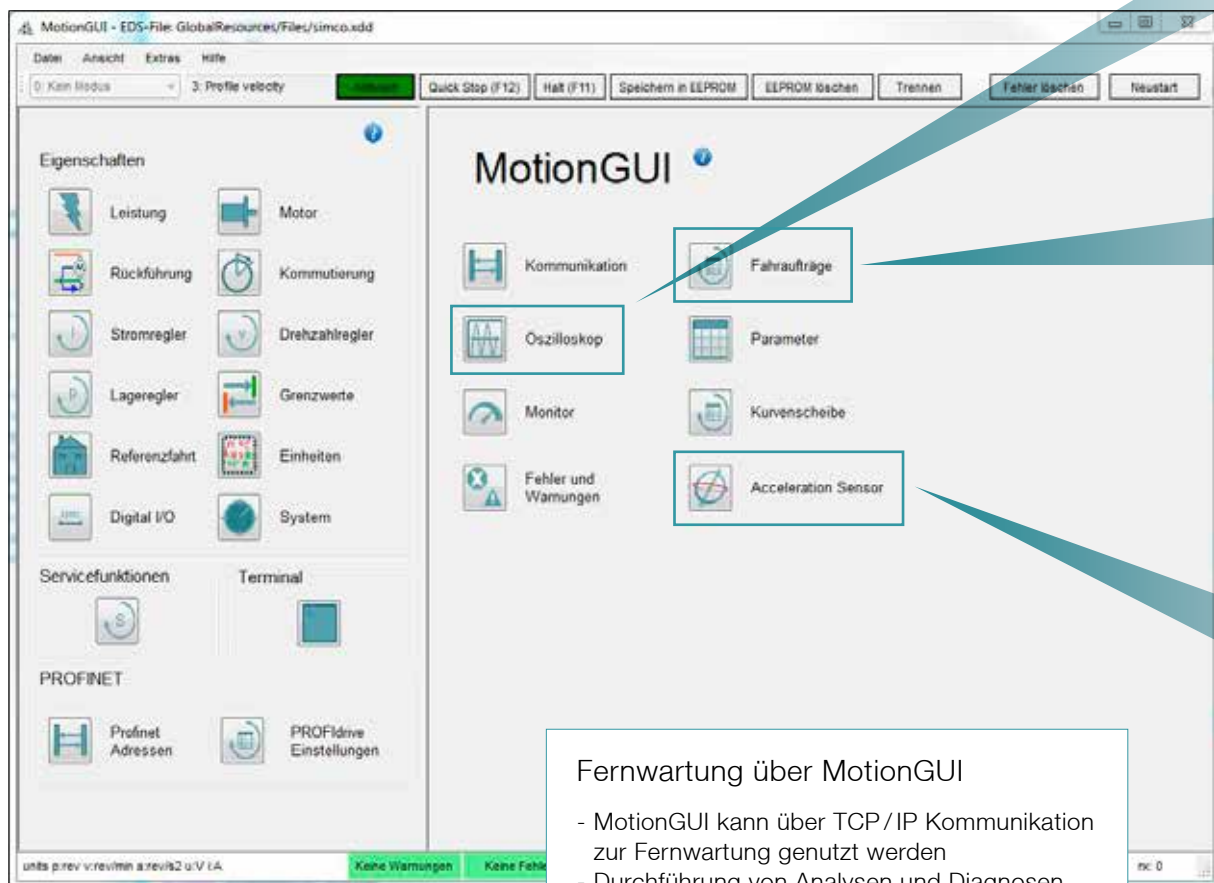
MotionGUI - EDS-File: GlobalResources/Files/simco.xdd

Datei Ansicht Extras Hilfe

0: Kein Modus 3: Profile velocity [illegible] Quick Stop (F12) Halt (F11) Speichern in EEPROM EEPROM löschen Trennen Fehler löschen Neustart

Eigenschaften

Leistung
Motor
Rückführung
Kommutierung
Stromregler
Drehzahlregler
Lageregler
Grenzwerte
Referenzfahrt
Einheiten
Digital I/O
System

Servicefunktionen
Terminal

PROFINET

Profinet Adressen
PROFIdrive Einstellungen

MotionGUI

Kommunikation
Fahraufträge
Oszilloskop
Parameter
Monitor
Kurvenscheibe
Fehler und Warnungen
Acceleration Sensor

Fernwartung über MotionGUI

- MotionGUI kann über TCP/IP Kommunikation zur Fernwartung genutzt werden
- Durchführung von Analysen und Diagnosen

units p:rev v:rev/min a:rev/s2 u:V i:A Keine Warnungen Keine Fehle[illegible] nc: 0